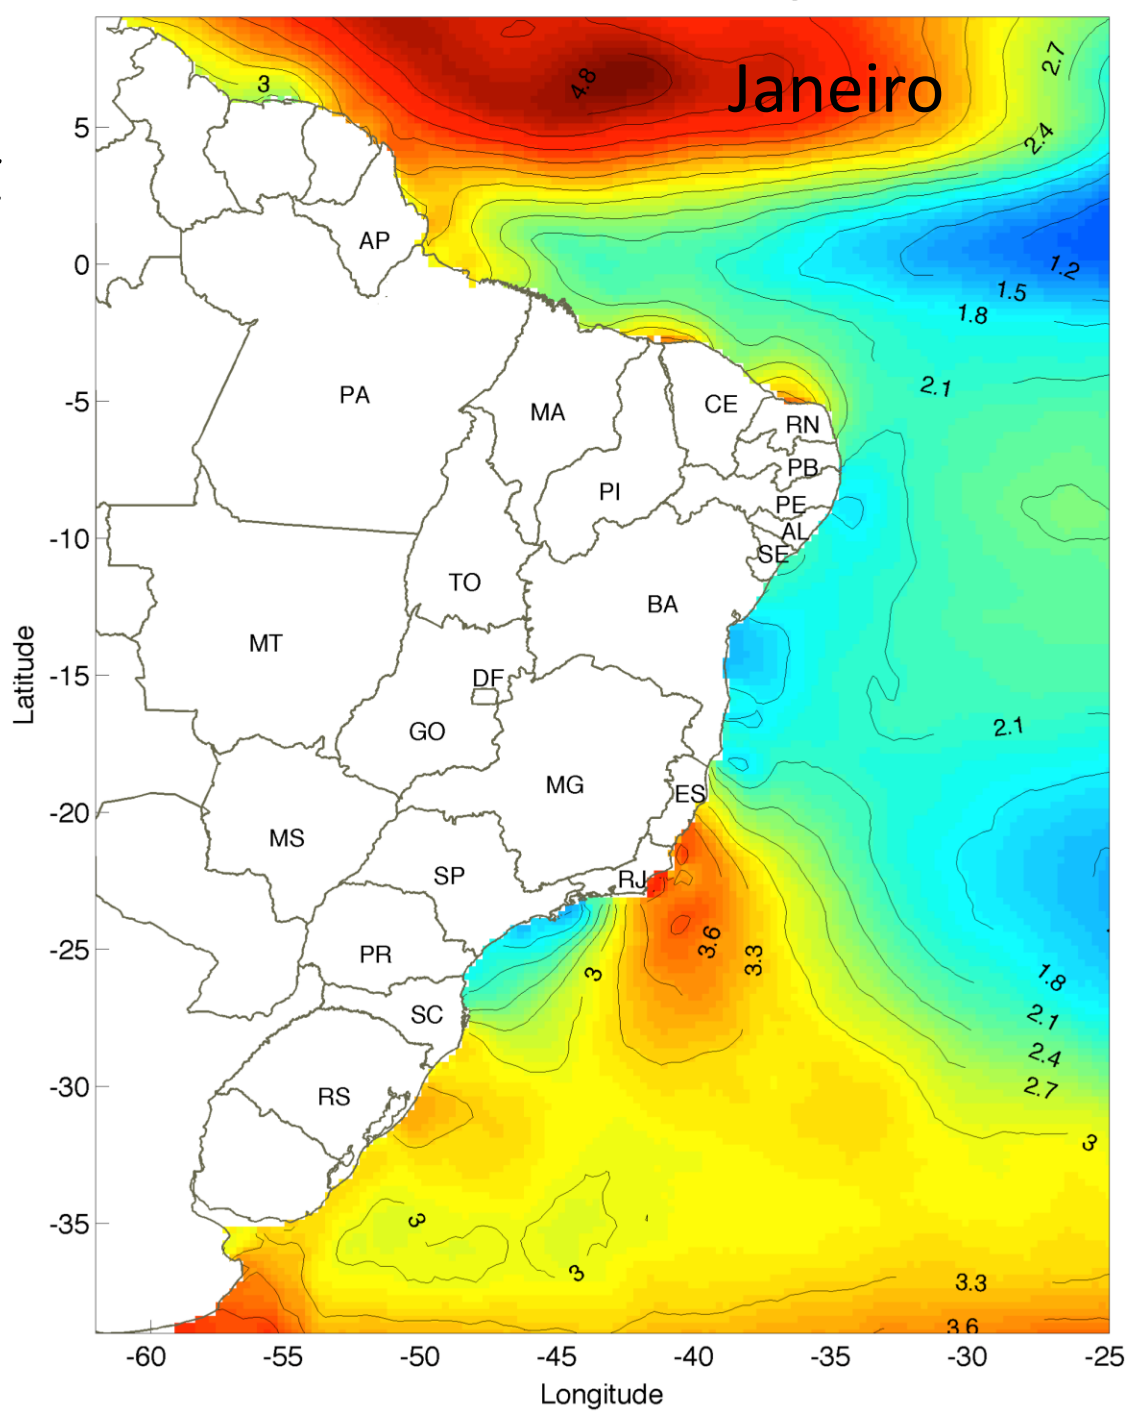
Janeiro

3
4.8
2.7
2.4
1.2
1.5
1.8
2.1
2.1
1.8
2.1
2.4
2.7
3
3.6
3.3
3
3
3
3.3
3.6

AP
PA
MA
CE
RN
PB
PI
PE
AL
SE
TO
BA
MT
DF
GO
MG
ES
MS
SP
RJ
PR
SC
RS

5
0
-5
-10
-15
-20
-25
-30
-35
Latitude

-60
-55
-50
-45
-40
-35
-30
-25
Longitude